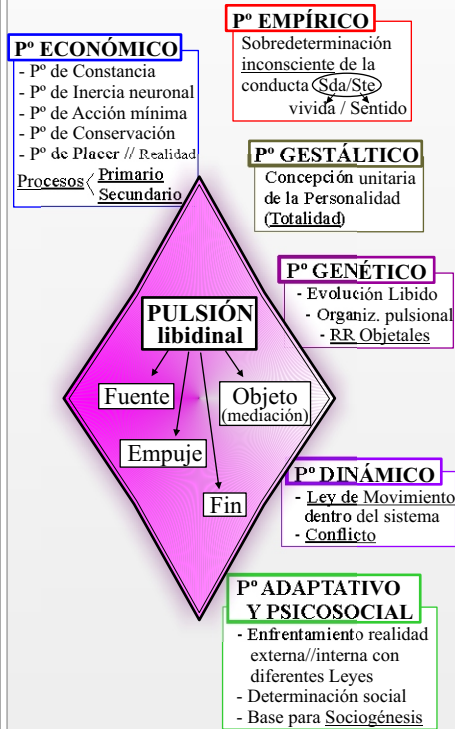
Pº ECONÓMICO
- Pº de Constancia
- Pº de Inercia neuronal
- Pº de Acción mínima
- Pº de Conservación
- Pº de Placer // Realidad
Procesos Primario Secundario

Pº EMPÍRICO
Sobredeterminación inconsciente de la conducta Sda/Ste vivida / Sentido

Pº GESTÁLTICO
Concepción unitaria de la Personalidad (Totalidad)

Pº GENÉTICO
- Evolución Libido
- Organiz. pulsional
- RR Objetales

PULSIÓN libidinal
Fuente
Empuje
Fin
Objeto (mediación)

Pº DINÁMICO
- Ley de Movimiento dentro del sistema
- Conflicto

Pº ADAPTATIVO Y PSICOSOCIAL
- Enfrentamiento realidad externa//interna con diferentes Leyes
- Determinación social
- Base para Sociogénesis